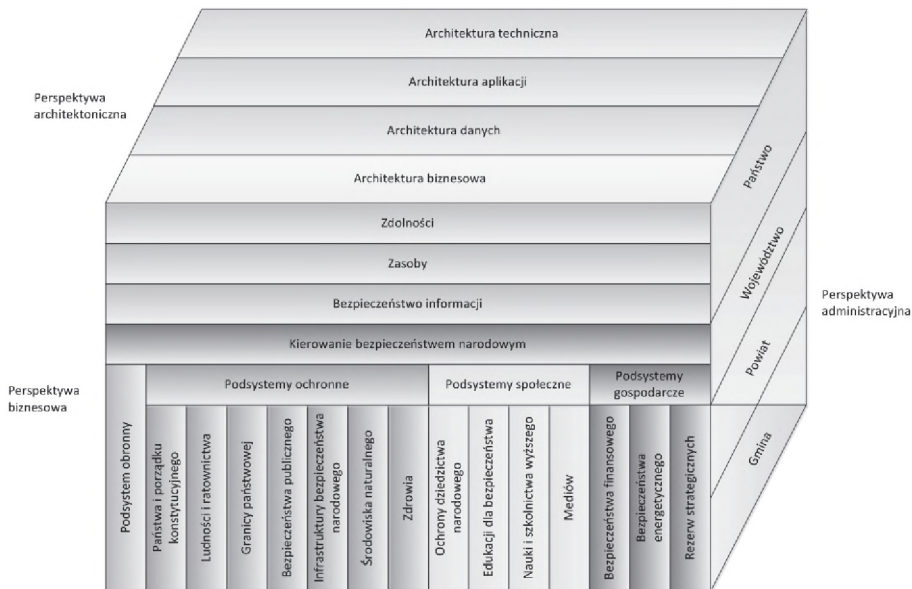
Perspektywa architektoniczna

Architektura techniczna

Architektura aplikacji

Architektura danych

Architektura biznesowa

Zdolności

Zasoby

Bezpieczeństwo informacji

Kierowanie bezpieczeństwem narodowym

Państwo

Województwo

Powiat

Gmina

Perspektywa administracyjna

Perspektywa biznesowa

Podsystem obronny

Podsystemy ochronne

Państwa i porządku konstytucyjnego

Ludności i ratownictwa

Granicy państwowej

Bezpieczeństwa publicznego

Infrastruktury bezpieczeństwa narodowego

Środowiska naturalnego

Zdrowia

Podsystemy społeczne

Ochrony dziedzictwa narodowego

Edukacji dla bezpieczeństwa

Nauki i szkolnictwa wyższego

Mediów

Podsystemy gospodarcze

Bezpieczeństwa finansowego

Bezpieczeństwa energetycznego

Rezerw strategicznych